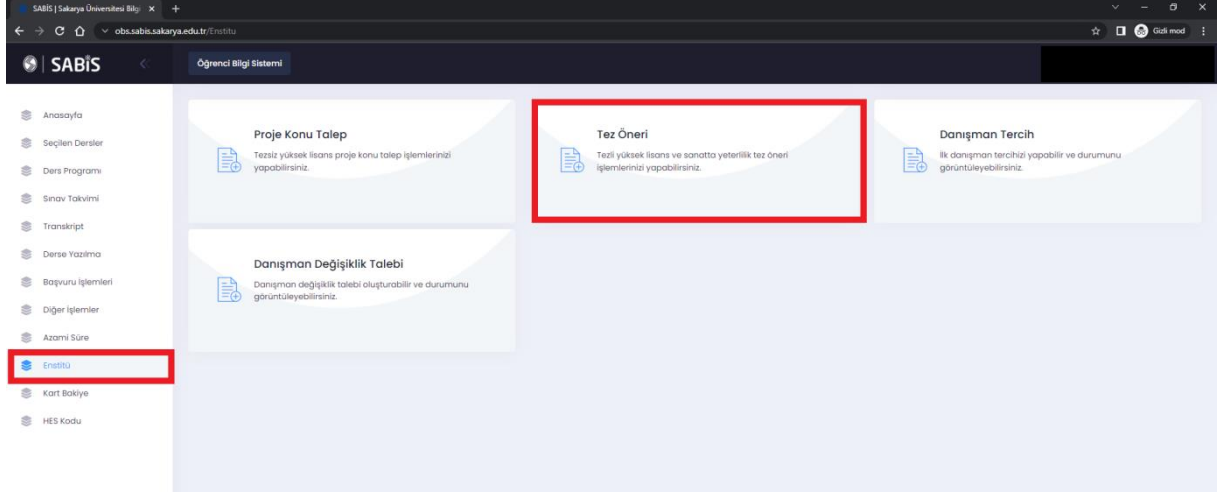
SABİS | Sakarya Üniversitesi Bilgi ×

obs.sabis.sakarya.edu.tr/Enstitu

Gizli mod

SABİS

Öğrenci Bilgi Sistemi

Anasayfa
Seçilen Dersler
Ders Programı
Sınav Takvimi
Transkript
Derse Yazılma
Başvuru İşlemleri
Diğer İşlemler
Azami Süre
Enstitü
Kart Bakiye
HES Kodu

Proje Konu Talep
Tezsiz yüksek lisans proje konu talep işlemlerinizi yapabilirsiniz.

Tez Öneri
Tezli yüksek lisans ve sanatta yeterlilik tez öneri işlemlerinizi yapabilirsiniz.

Danışman Tercih
İlk danışman tercihizi yapabilir ve durumunu görüntüleyebilirsiniz.

Danışman Değişiklik Talebi
Danışman değişiklik talebi oluşturabilir ve durumunu görüntüleyebilirsiniz.